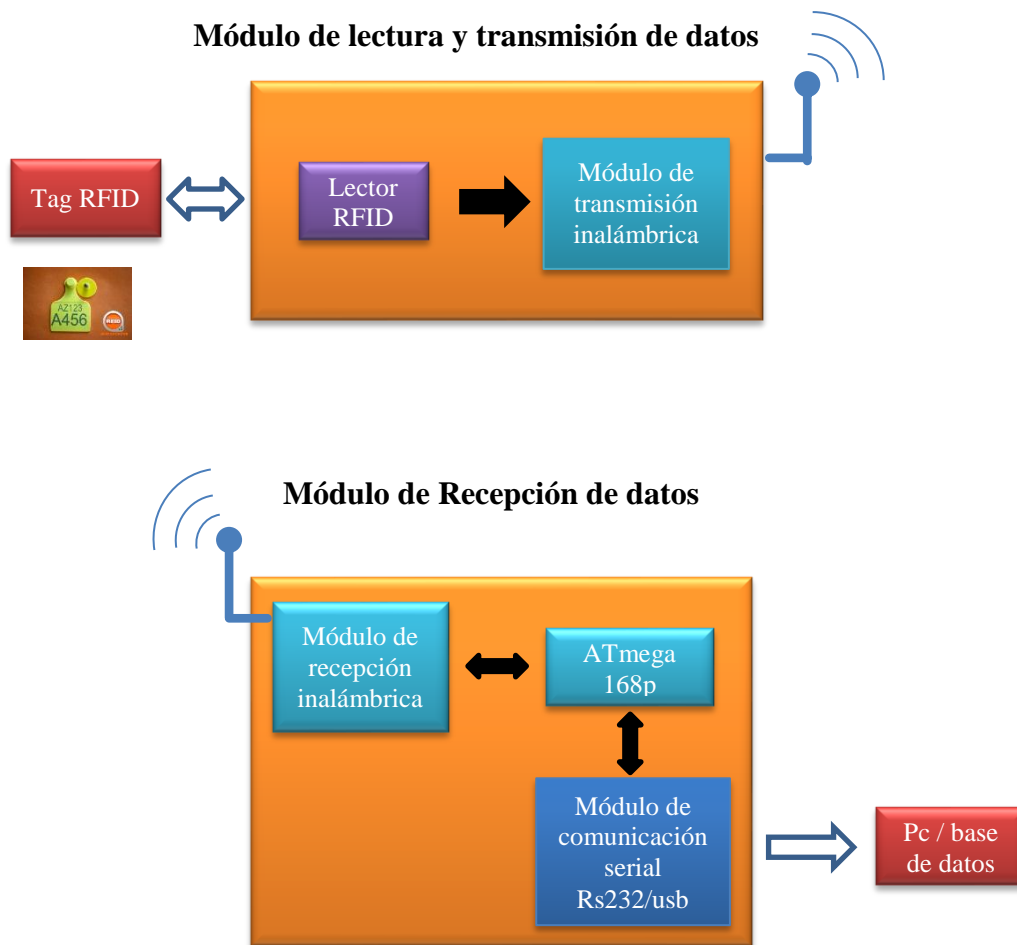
Módulo de lectura y transmisión de datos

Tag RFID

AZ123
A456

Lector RFID

Módulo de transmisión inalámbrica

Módulo de Recepción de datos

Módulo de recepción inalámbrica

ATmega 168p

Módulo de comunicación serial Rs232/usb

Pc / base de datos